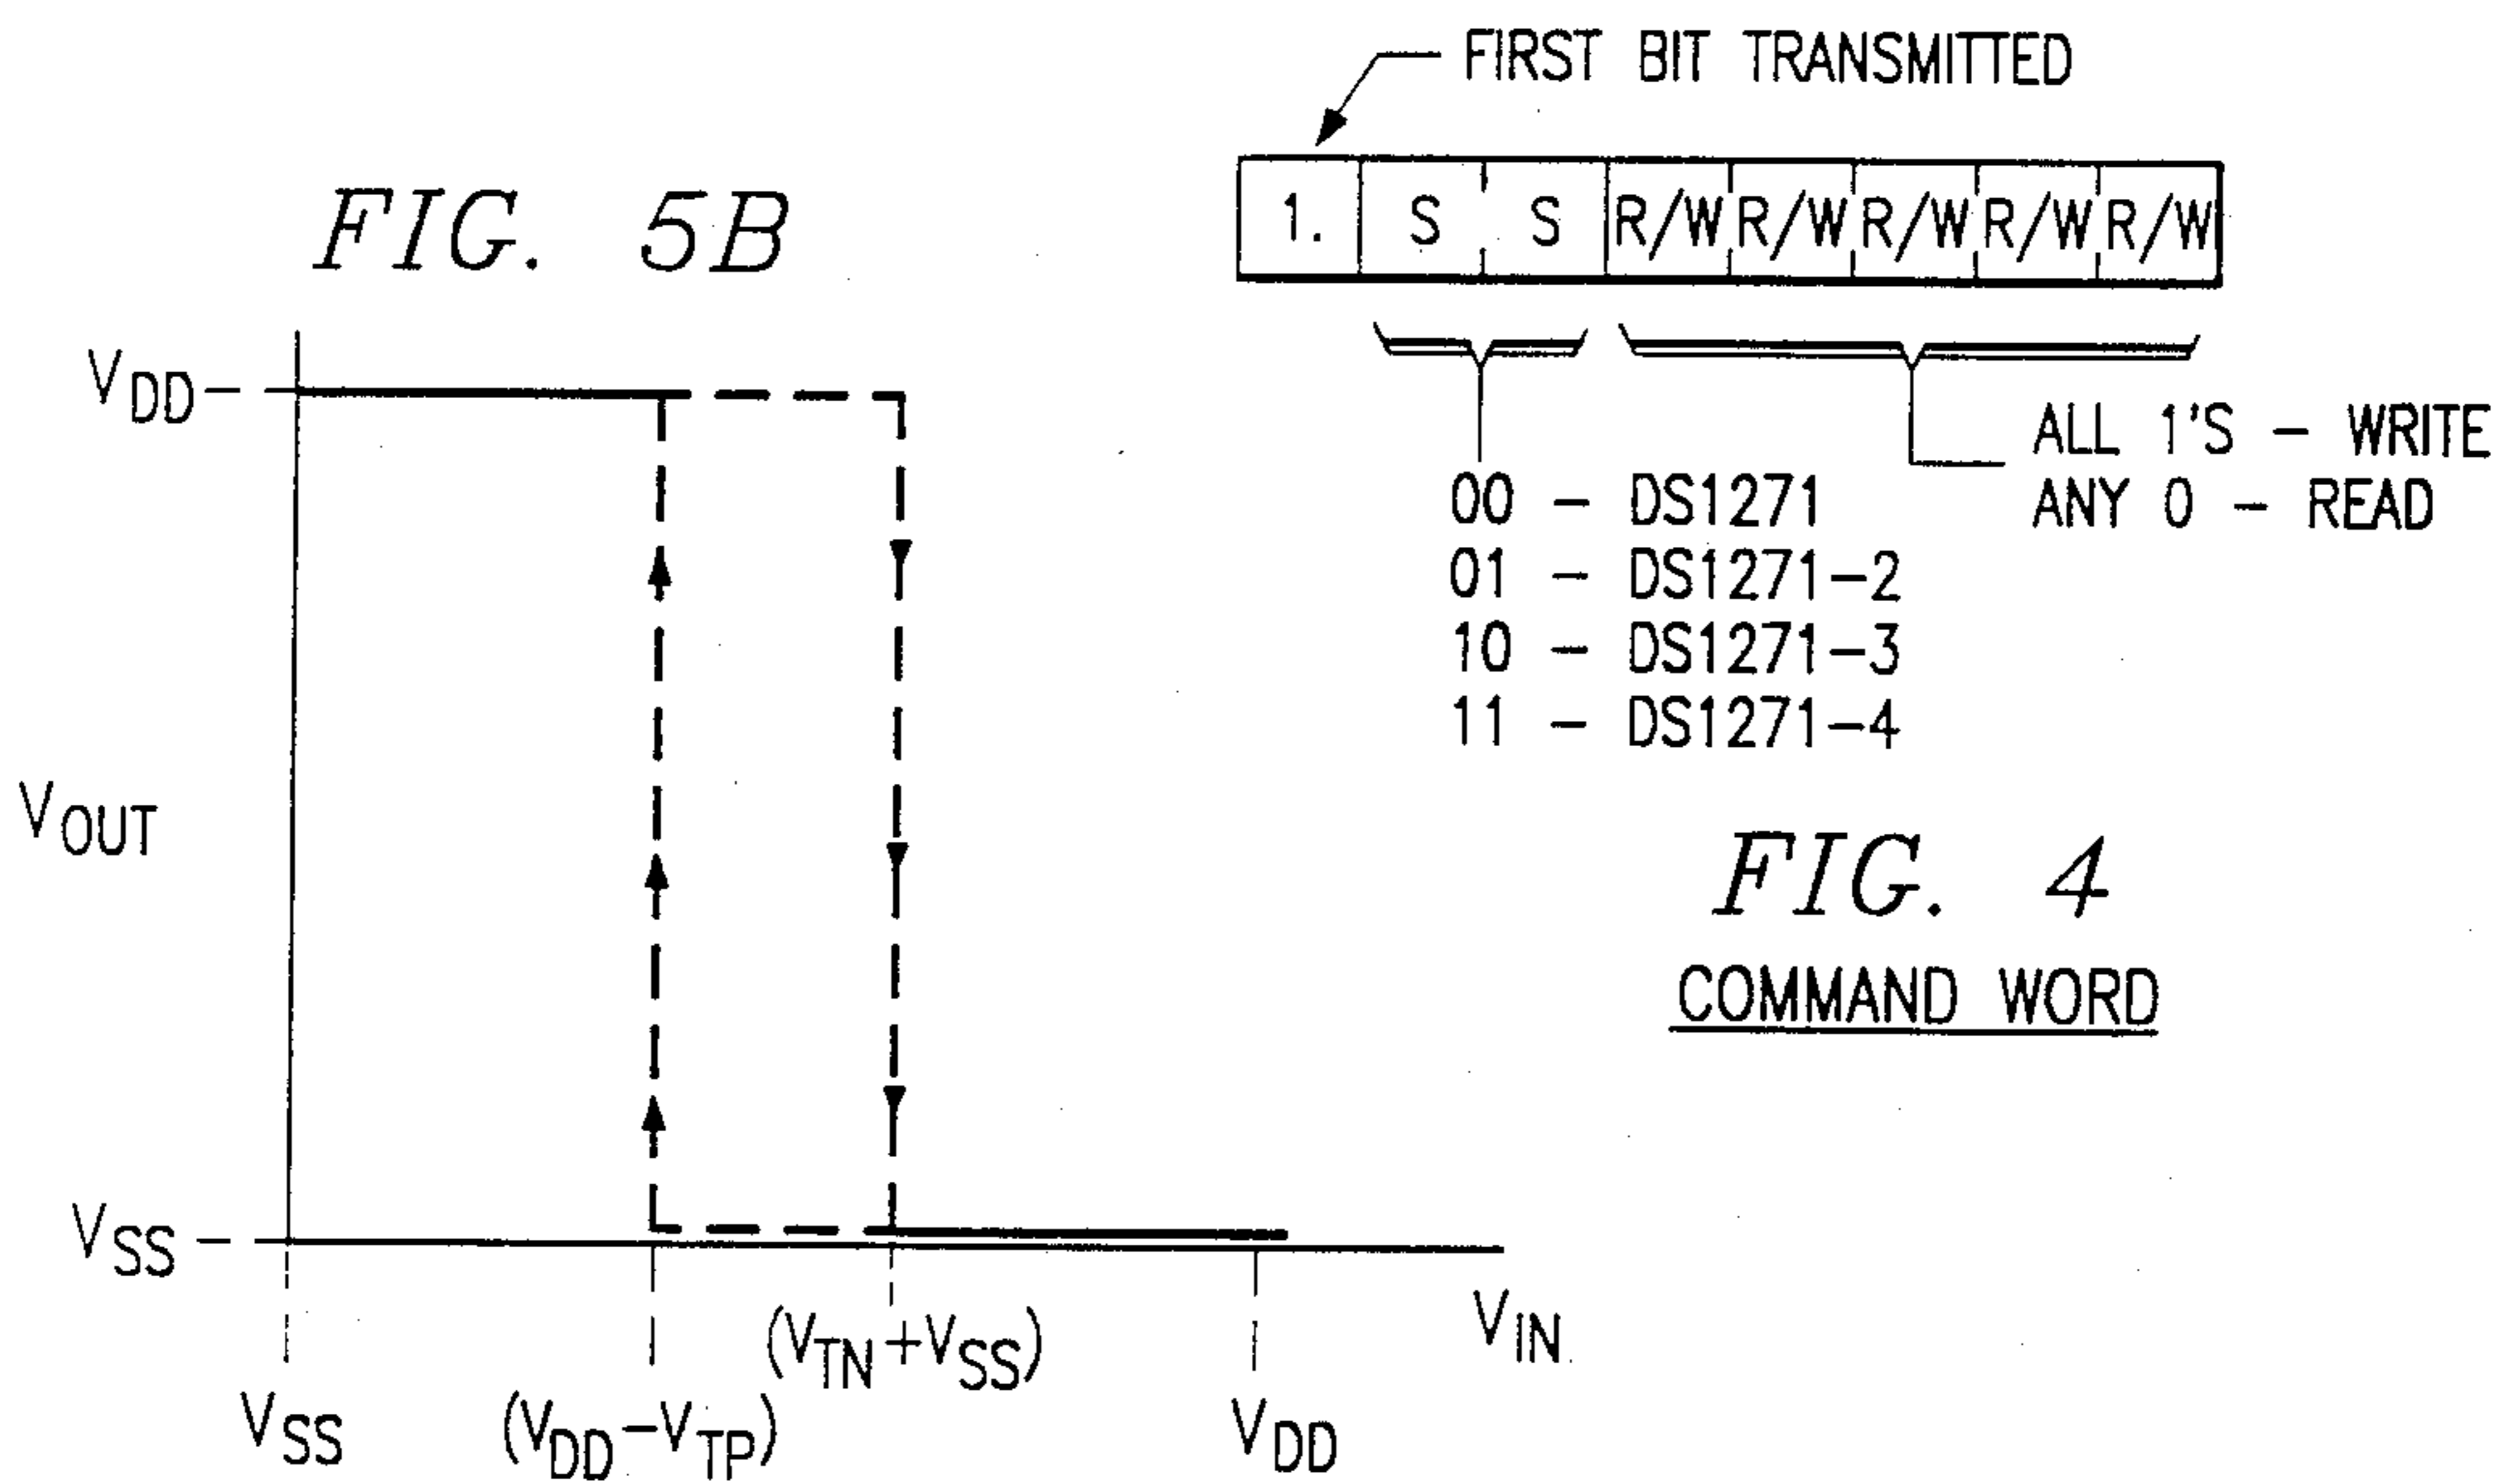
FIG. 5B

$V_{DD}$

$V_{OUT}$

$V_{SS}$

$V_{SS}$

$(V_{DD}-V_{TP})$

$(V_{TN}+V_{SS})$

$V_{DD}$

$V_{IN}$

FIRST BIT TRANSMITTED

| 1. | S | S | R/W | R/W | R/W | R/W | R/W |
|---|---|---|---|---|---|---|---|

00 – DS1271
01 – DS1271–2
10 – DS1271–3
11 – DS1271–4

ALL 1'S – WRITE
ANY 0 – READ

FIG. 4
COMMAND WORD